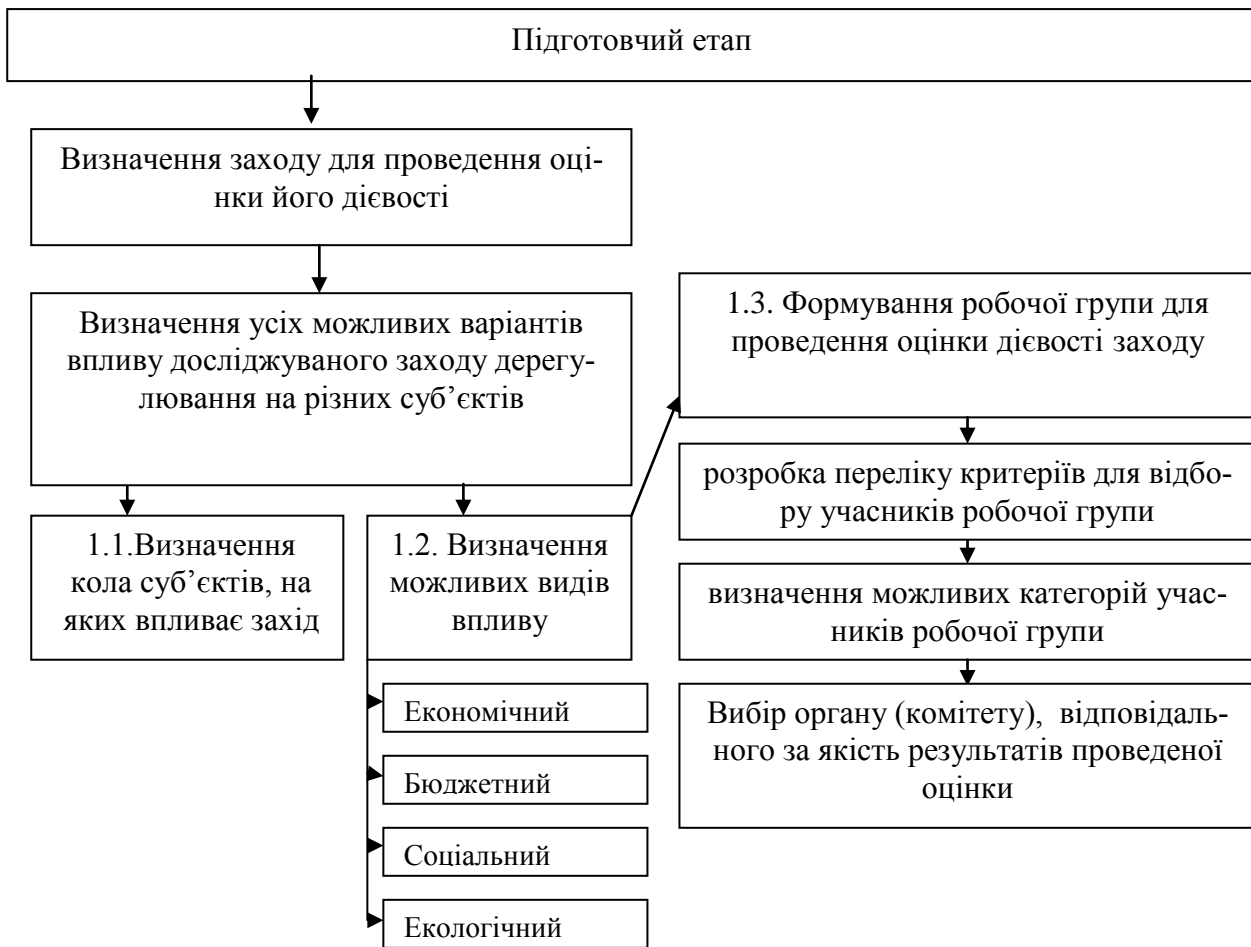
Підготовчий етап

Визначення заходу для проведення оцінки його дієвості

Визначення усіх можливих варіантів впливу досліджуваного заходу дерегулювання на різних суб’єктів

1.1.Визначення кола суб’єктів, на яких впливає захід

1.2. Визначення можливих видів впливу

Економічний

Бюджетний

Соціальний

Екологічний

1.3. Формування робочої групи для проведення оцінки дієвості заходу

розробка переліку критеріїв для відбору учасників робочої групи

визначення можливих категорій учасників робочої групи

Вибір органу (комітету), відповідального за якість результатів проведеної оцінки